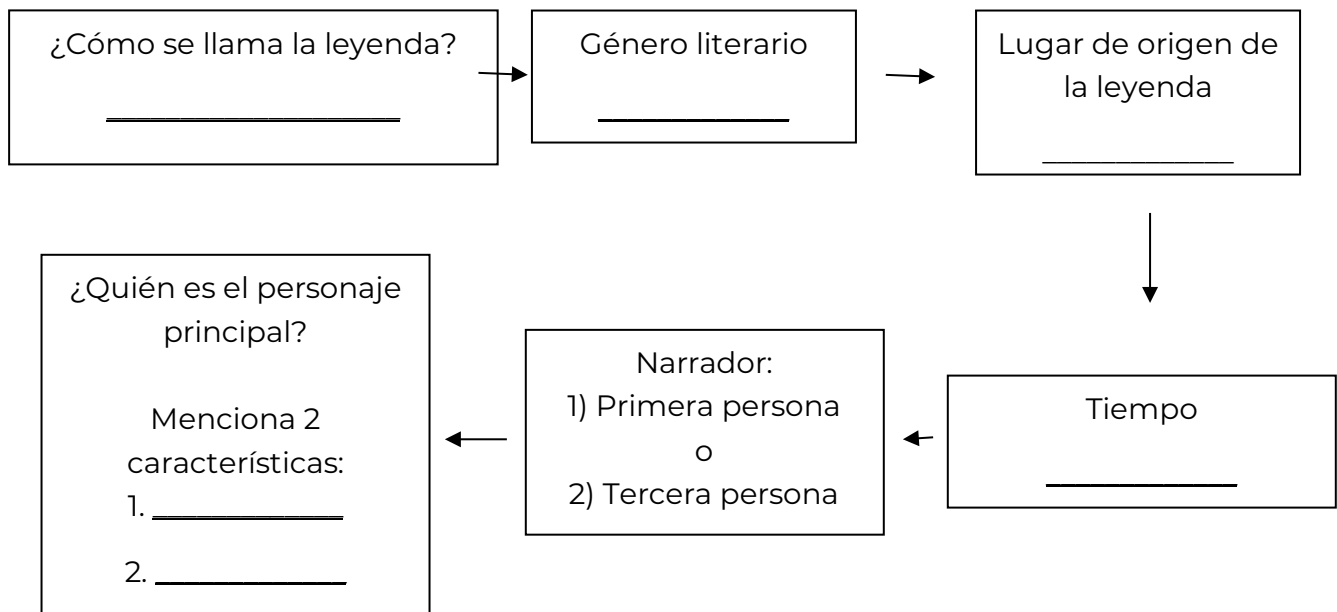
¿Cómo se llama la leyenda?

____________________

Género literario

____________

Lugar de origen de la leyenda

____________

Tiempo

____________

Narrador:
1) Primera persona
o
2) Tercera persona

¿Quién es el personaje principal?

Menciona 2 características:
1. ____________
2. ____________